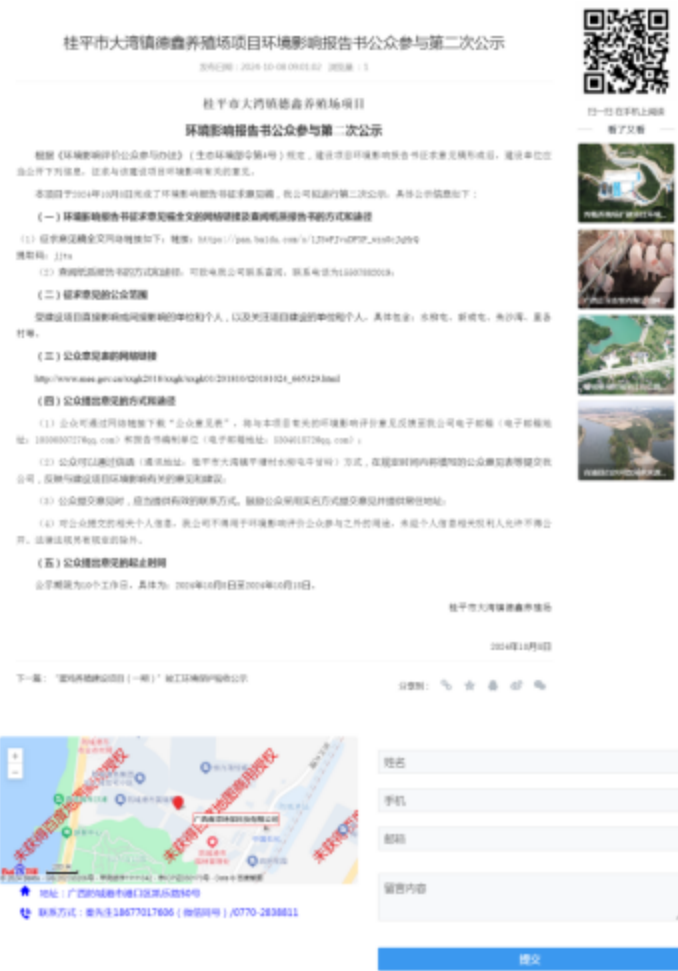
桂平市大湾镇德鑫养殖场项目环境影响报告书公众参与第二次公示

发布日期：2024-10-08 09:01:02 浏览量：1

桂平市大湾镇德鑫养殖场项目

环境影响报告书公众参与第二次公示

根据《环境影响评价公众参与办法》（生态环境部令第4号）规定，建设项目环境影响报告书征求意见稿形成后，建设单位应当公开下列信息，征求与该建设项目环境影响评价有关的意见。

本项目于2024年10月8日完成了环境影响报告书征求意见稿，我公司现进行第二次公示，具体公示信息如下：

（一）环境影响报告书征求意见稿全文的网络链接及查阅纸质报告书的方式和途径

（1）征求意见稿全文网络链接如下：链接：https://pan.baidu.com/s/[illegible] 提取码：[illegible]

（2）查阅纸质报告书的方式和途径：可前往我公司联系查阅，联系电话为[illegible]。

（二）征求意见的公众范围

受建设项目环境影响或间接影响的单位和个人，以及关注项目建设的单位和个人，具体包括：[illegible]

（三）公众意见表的网络链接

http://www.mee.gov.cn/xxgk2018/xxgk/xxgk01/201810/t20181024_665329.html

（四）公众提出意见的方式和途径

（1）公众可通过网络链接下载"公众意见表"，填写本项目有关的环境影响评价意见反馈至我公司电子邮箱（电子邮箱地址：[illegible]）和报告书编制单位（电子邮箱地址：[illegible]）；

（2）公众可以通过信函（通讯地址：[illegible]）方式，在规定时间内将填写的公众意见表等提交我公司，反映与建设项目环境影响有关的意见和建议。

（3）公众提交意见时，应当提供有效的联系方式。鼓励公众采用实名方式提交意见并提供常住地址。

（4）对公众提交的相关个人信息，我公司不得用于环境影响评价公众参与之外的用途，未经个人信息相关权利人允许不得公开。法律法规另有规定的除外。

（五）公众提出意见的起止时间

公示期限为10个工作日，具体为：2024年10月8日至2024年10月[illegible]日。

桂平市大湾镇德鑫养殖场

2024年10月8日

下一篇：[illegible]

分享到：

扫一扫 在手机上阅读

看了又看

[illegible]

未获得百度地图商用授权

广西博环环保科技有限公司

地址：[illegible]

联系方式：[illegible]/0770-2838811

姓名

手机

邮箱

留言内容

提交